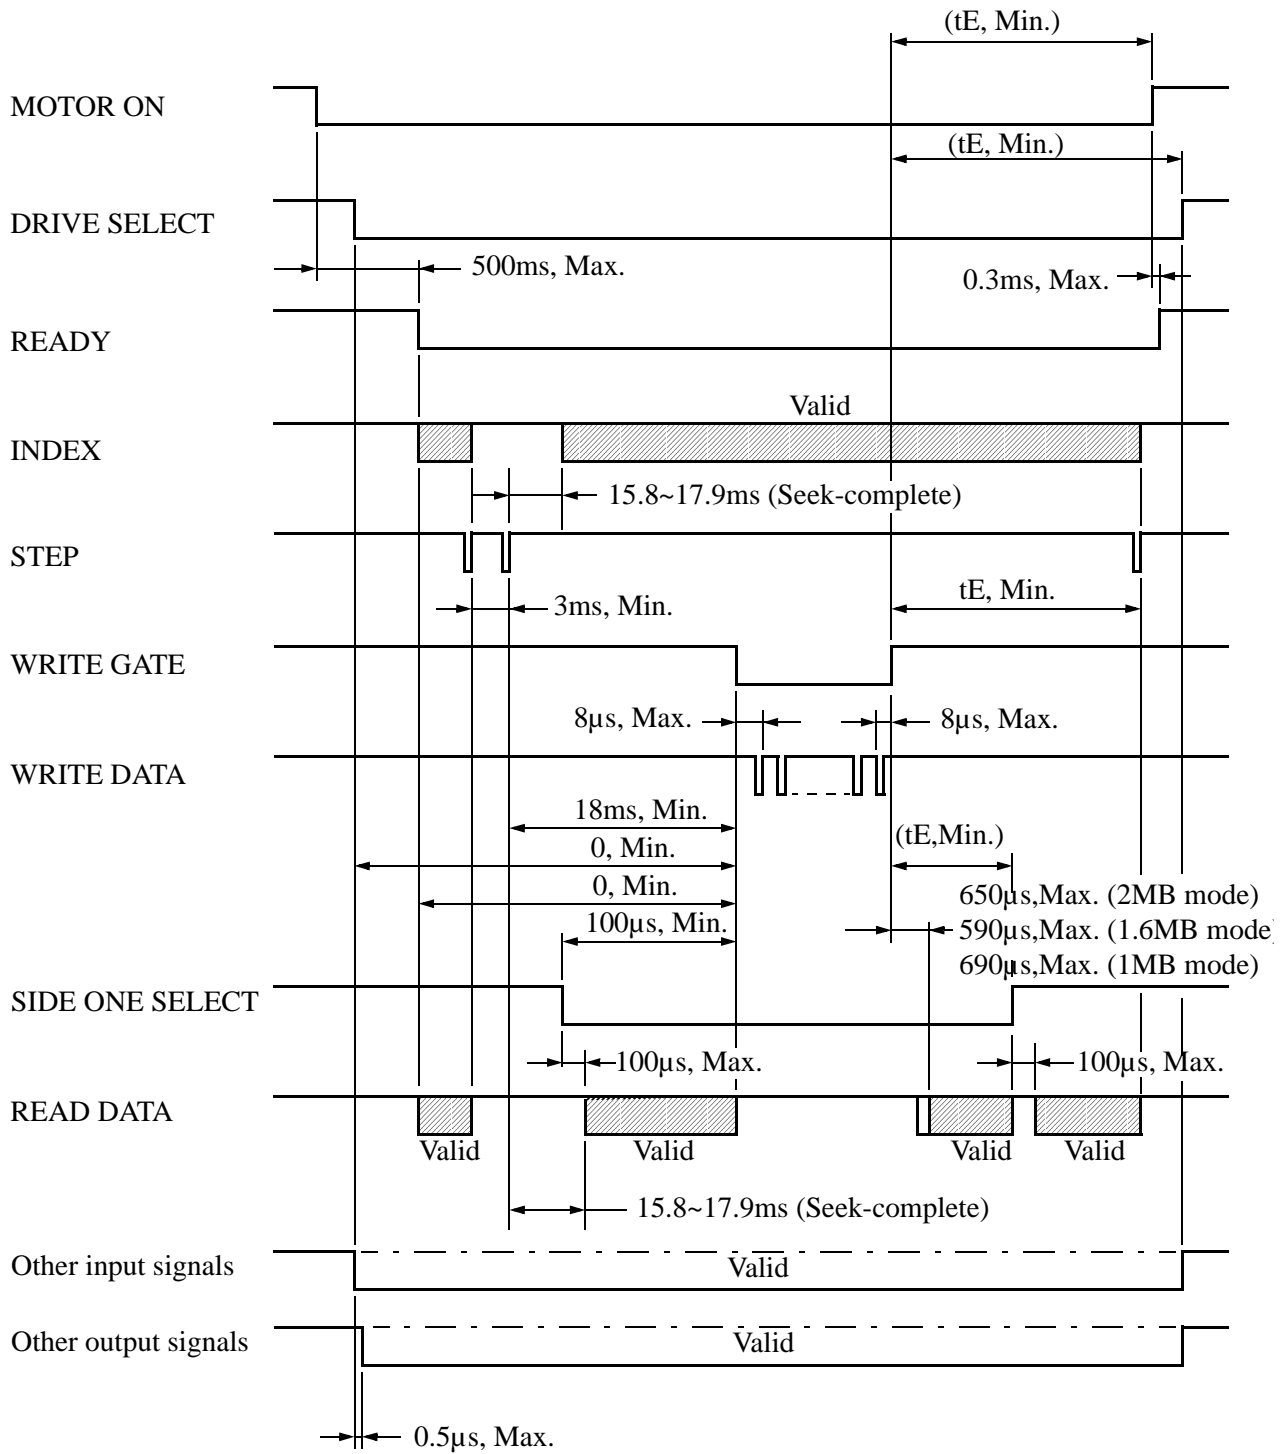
(tE, Min.)

MOTOR ON

(tE, Min.)

DRIVE SELECT

500ms, Max.

0.3ms, Max.

READY

Valid

INDEX

15.8~17.9ms (Seek-complete)

STEP

tE, Min.

3ms, Min.

WRITE GATE

8μs, Max.

8μs, Max.

WRITE DATA

18ms, Min.

(tE,Min.)

0, Min.

0, Min.

650μs,Max. (2MB mode)

100μs, Min.

590μs,Max. (1.6MB mode)

690μs,Max. (1MB mode)

SIDE ONE SELECT

100μs, Max.

100μs, Max.

READ DATA

Valid

Valid

Valid

Valid

15.8~17.9ms (Seek-complete)

Other input signals

Valid

Other output signals

Valid

0.5μs, Max.